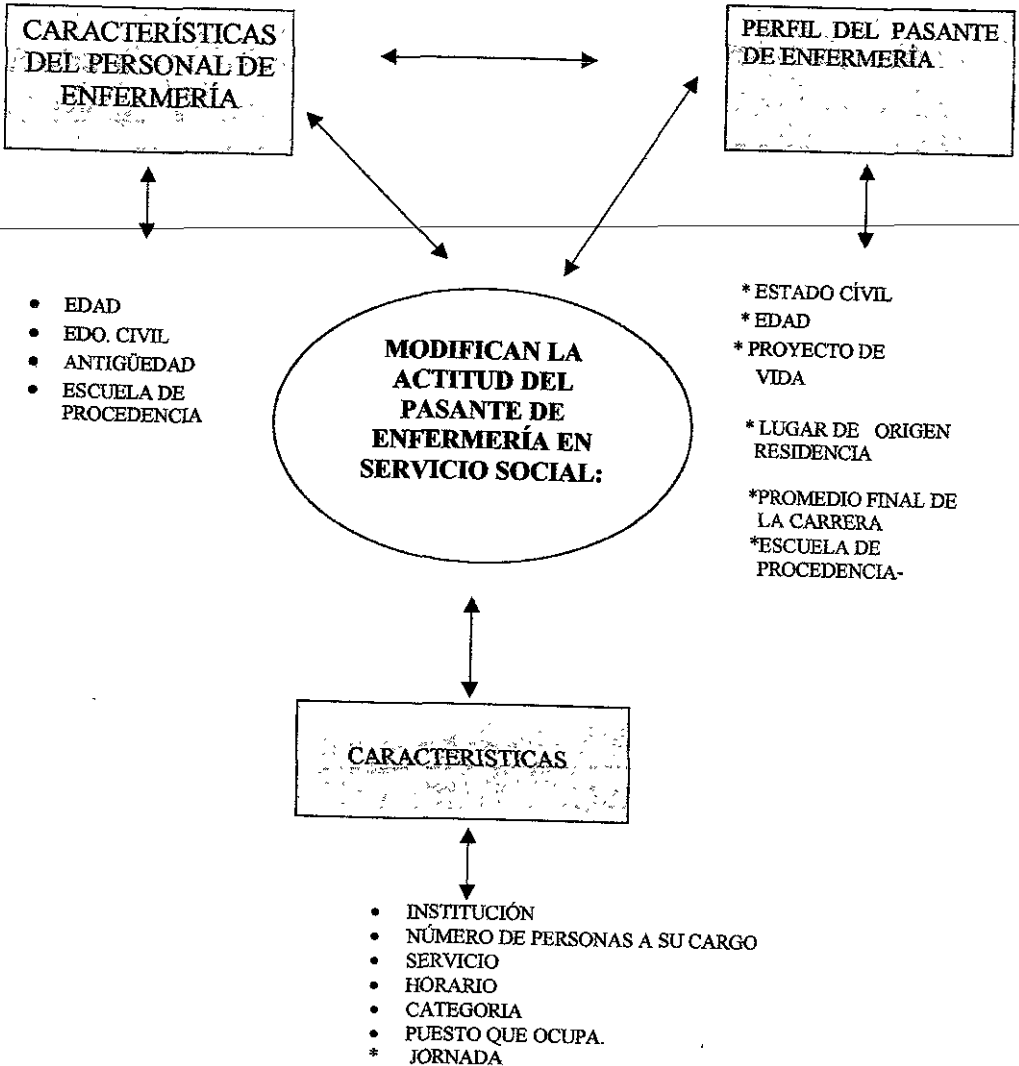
CARACTERÍSTICAS DEL PERSONAL DE ENFERMERÍA

PERFIL DEL PASANTE DE ENFERMERÍA

- EDAD
- EDO. CIVIL
- ANTIGÜEDAD
- ESCUELA DE PROCEDENCIA

MODIFICAN LA ACTITUD DEL PASANTE DE ENFERMERÍA EN SERVICIO SOCIAL:

* ESTADO CÍVIL
* EDAD
* PROYECTO DE VIDA

* LUGAR DE ORIGEN RESIDENCIA

*PROMEDIO FINAL DE LA CARRERA
*ESCUELA DE PROCEDENCIA-

CARACTERISTICAS

- INSTITUCIÓN
- NÚMERO DE PERSONAS A SU CARGO
- SERVICIO
- HORARIO
- CATEGORIA
- PUESTO QUE OCUPA.
* JORNADA